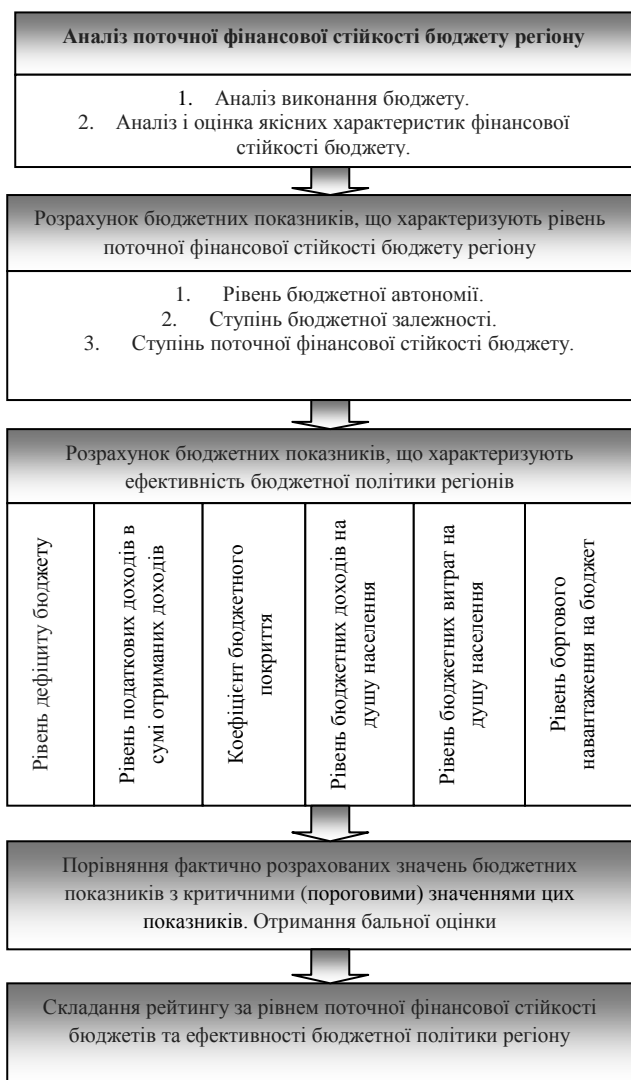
Аналіз поточної фінансової стійкості бюджету регіону

1. Аналіз виконання бюджету.
2. Аналіз і оцінка якісних характеристик фінансової стійкості бюджету.

Розрахунок бюджетних показників, що характеризують рівень поточної фінансової стійкості бюджету регіону

1. Рівень бюджетної автономії.
2. Ступінь бюджетної залежності.
3. Ступінь поточної фінансової стійкості бюджету.

Розрахунок бюджетних показників, що характеризують ефективність бюджетної політики регіонів

| Рівень дефіциту бюджету | Рівень податкових доходів в сумі отриманих доходів | Коефіцієнт бюджетного покриття | Рівень бюджетних доходів на душу населення | Рівень бюджетних витрат на душу населення | Рівень боргового навантаження на бюджет |
|---|---|---|---|---|---|

Порівняння фактично розрахованих значень бюджетних показників з критичними (пороговими) значеннями цих показників. Отримання бальної оцінки

Складання рейтингу за рівнем поточної фінансової стійкості бюджетів та ефективності бюджетної політики регіону